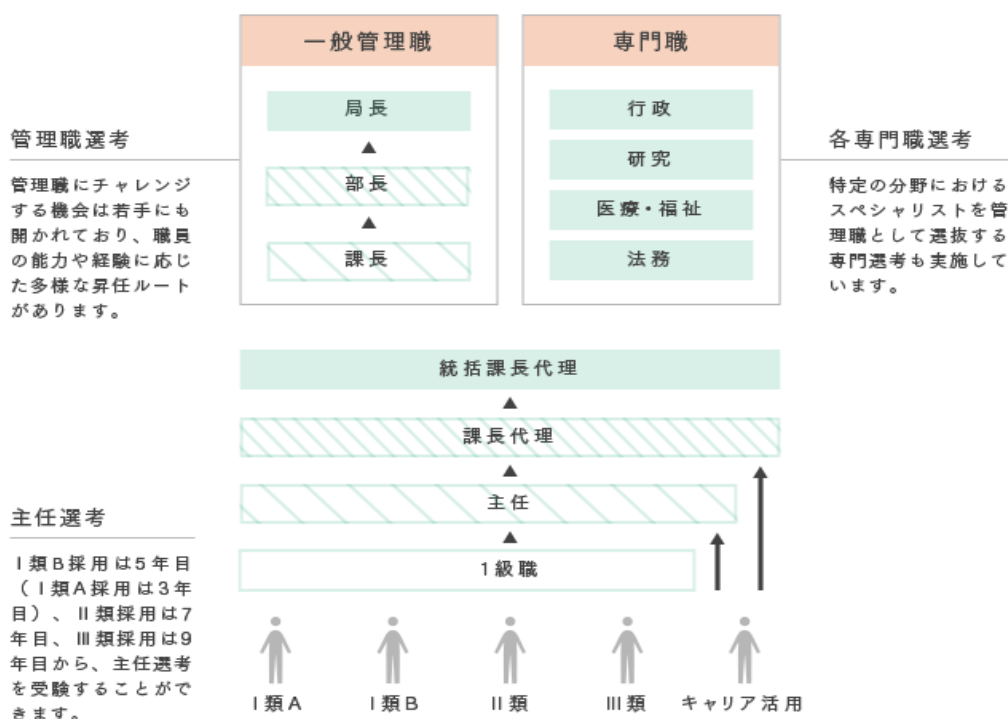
一般管理職

局長

部長

課長

専門職

行政

研究

医療・福祉

法務

管理職選考

管理職にチャレンジする機会は若手にも開かれており、職員の能力や経験に応じた多様な昇任ルートがあります。

各専門職選考

特定の分野におけるスペシャリストを管理職として選抜する専門選考も実施しています。

統括課長代理

課長代理

主任

1級職

主任選考

Ⅰ類B採用は5年目（Ⅰ類A採用は3年目）、Ⅱ類採用は7年目、Ⅲ類採用は9年目から、主任選考を受験することができます。

Ⅰ類A

Ⅰ類B

Ⅱ類

Ⅲ類

キャリア活用